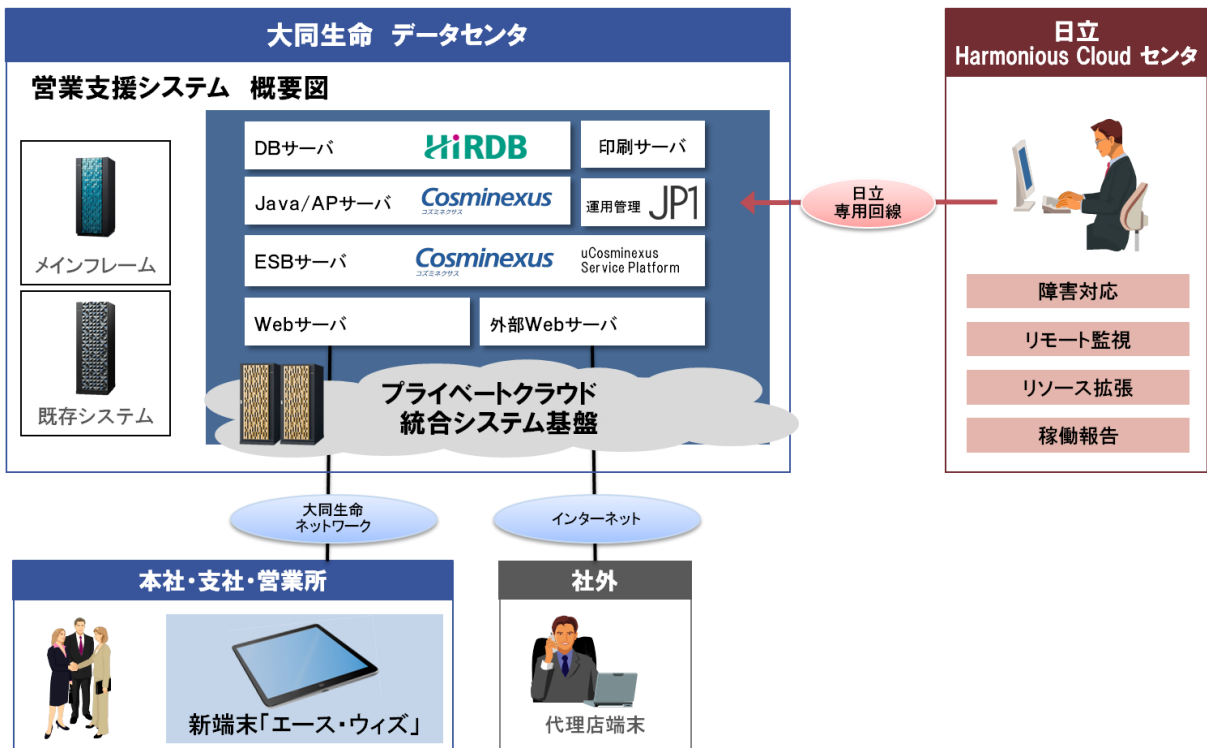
大同生命 データセンタ

営業支援システム 概要図

メインフレーム

既存システム

DBサーバ HiRDB

印刷サーバ

Java/APサーバ Cosminexus コズミネクサス

運用管理 JP1

ESBサーバ Cosminexus コズミネクサス uCosminexus Service Platform

Webサーバ

外部Webサーバ

プライベートクラウド 統合システム基盤

日立 Harmonious Cloud センタ

日立 専用回線

障害対応

リモート監視

リソース拡張

稼働報告

大同生命 ネットワーク

インターネット

本社・支社・営業所

新端末「エース・ウィズ」

社外

代理店端末